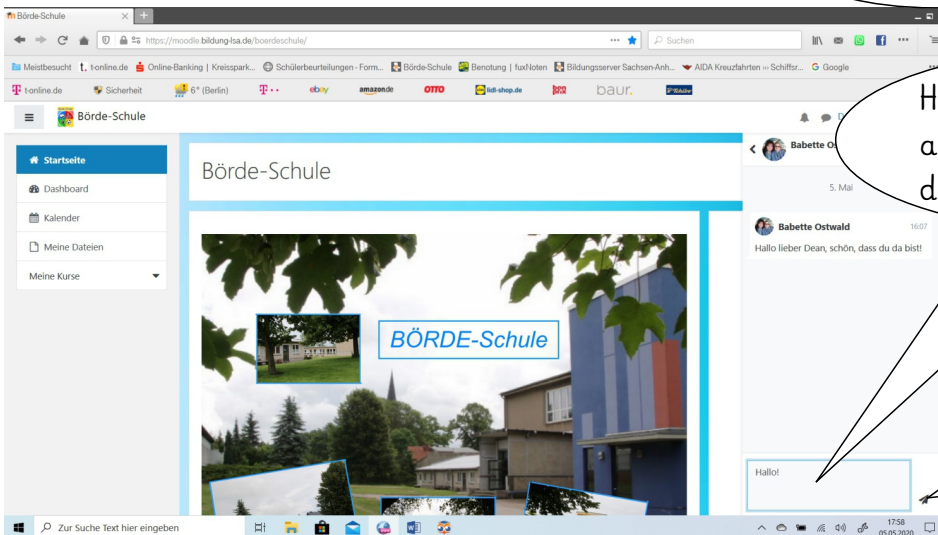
Börde-Schule
https://moodle.bildung-lsa.de/boerdeschule/
Suchen
Meistbesucht t-online.de Online-Banking | Kreisspark... Schülerbeurteilungen - Form... Börde-Schule Benotung | fuxNoten Bildungsserver Sachsen-Anh... AIDA Kreuzfahrten – Schiffsr... Google
t-online.de Sicherheit 6° (Berlin) ebay amazon.de OTTO lidl-shop.de baur.
Börde-Schule
Startseite
Dashboard
Kalender
Meine Dateien
Meine Kurse
Börde-Schule
BÖRDE-Schule
Babette Os
5. Mai
Babette Ostwald 16:07
Hallo lieber Dean, schön, dass du da bist!
Hallo!
H
a
d
Zur Suche Text hier eingeben
17:58
05.05.2020